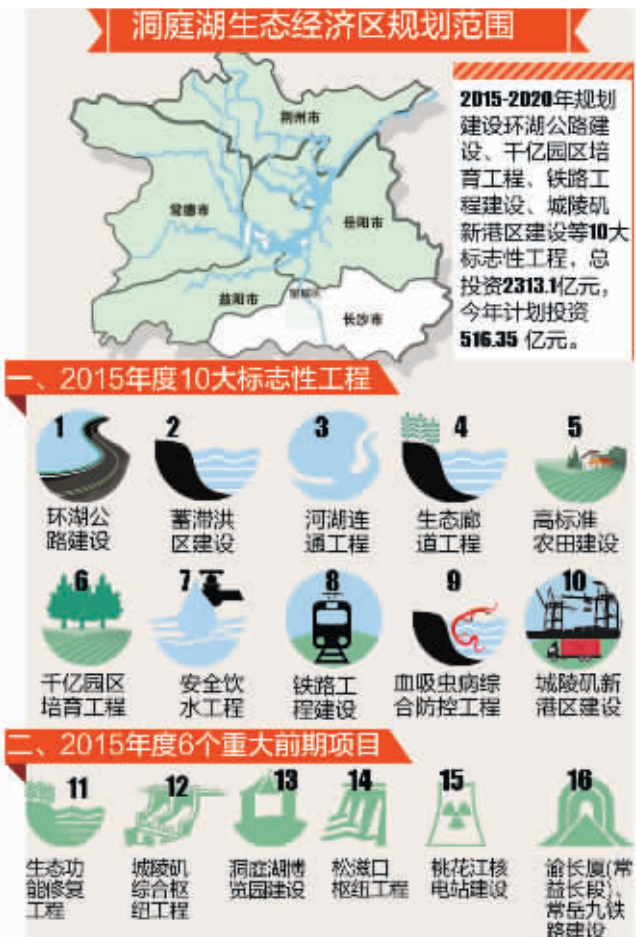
洞庭湖生态经济区规划范围

荆州市
常德市
岳阳市
益阳市
望城区
长沙市

2015-2020年规划建设环湖公路建设、千亿园区培育工程、铁路工程建设、城陵矶新港区建设等10大标志性工程，总投资2313.1亿元，今年计划投资516.35亿元。

一、2015年度10大标志性工程

1 环湖公路建设
2 蓄滞洪区建设
3 河湖连通工程
4 生态廊道工程
5 高标准农田建设
6 千亿园区培育工程
7 安全饮水工程
8 铁路工程建设
9 血吸虫病综合防控工程
10 城陵矶新港区建设

二、2015年度6个重大前期项目

11 生态功能修复工程
12 城陵矶综合枢纽工程
13 洞庭湖博览园建设
14 松滋口枢纽工程
15 桃花江核电站建设
16 渝长厦(常益长段)、常岳九铁路建设